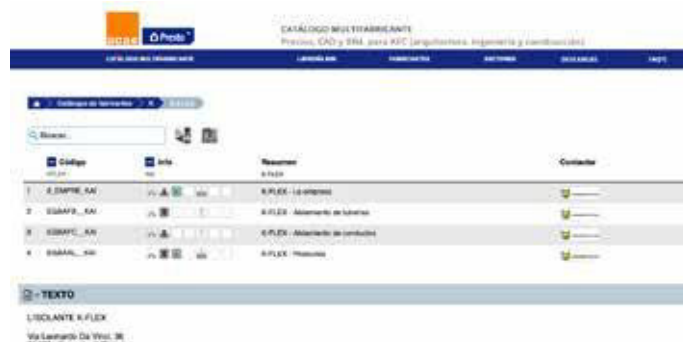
CATÁLOGO MULTIFABRICANTE
Precios, CAD y BIM, para AEC (arquitectura, ingeniería y construcción)

CATÁLOGO MULTIFABRICANTE | LIBRERÍA BIM | FABRICANTES | SECTORES | DESCARGAS | FAQ'S

Catálogo de fabricantes > K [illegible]

Q Buscar...

| | Código | Info | Resumen | Contactar |
|---|---|---|---|---|
| 1 | E_EMPRE_KAI | | K-FLEX - La empresa | |
| 2 | EGAAFR_KAI | | K-FLEX - Aislamiento de tuberías | |
| 3 | EGAAFC_KAI | | K-FLEX - Aislamiento de conductos | |
| 4 | EGAAAL_KAI | | K-FLEX - Productos | |

- TEXTO

L'ISOLANTE K-FLEX

Via Leonardo Da Vinci, 36